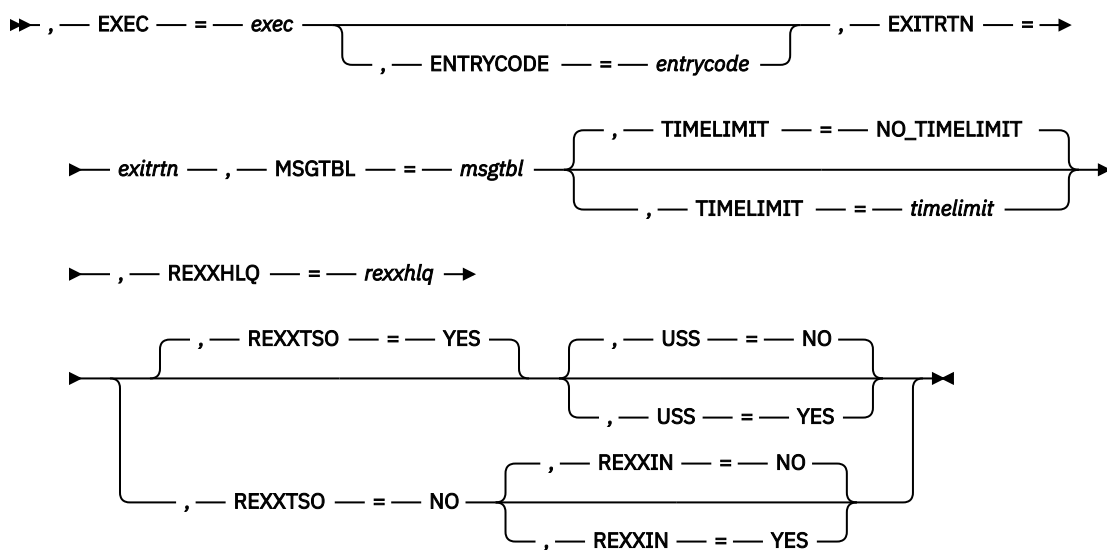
, EXEC = *exec* , ENTRYCODE = *entrycode* , EXITRTN =

*exitrtn* , MSGTBL = *msgtbl* , TIMELIMIT = NO_TIMELIMIT , TIMELIMIT = *timelimit*

, REXXHLQ = *rexxhlq*

, REXXTSO = YES , USS = NO , USS = YES

, REXXTSO = NO , REXXIN = NO , REXXIN = YES